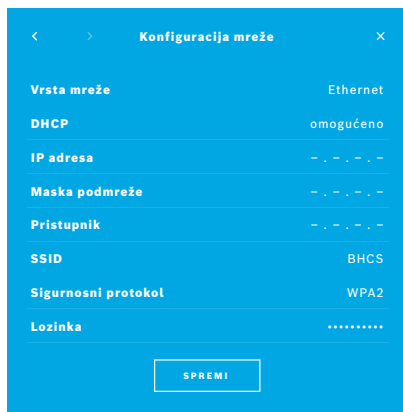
<   >   Konfiguracija mreže   ×

| | |
|---|---|
| Vrsta mreže | Ethernet |
| DHCP | omogućeno |
| IP adresa | –.–.–.– |
| Maska podmreže | –.–.–.– |
| Pristupnik | –.–.–.– |
| SSID | BHCS |
| Sigurnosni protokol | WPA2 |
| Lozinka | •••••••••• |

SPREMI